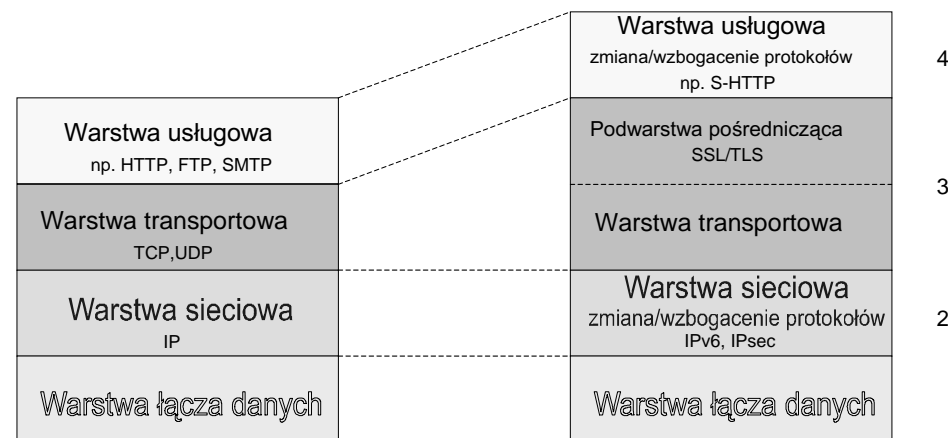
Warstwa usługowa
np. HTTP, FTP, SMTP

Warstwa transportowa
TCP,UDP

Warstwa sieciowa
IP

Warstwa łącza danych

Warstwa usługowa
zmiana/wzbogacenie protokołów
np. S-HTTP

4

Podwarstwa pośrednicząca
SSL/TLS

3

Warstwa transportowa

Warstwa sieciowa
zmiana/wzbogacenie protokołów
IPv6, IPsec

2

Warstwa łącza danych